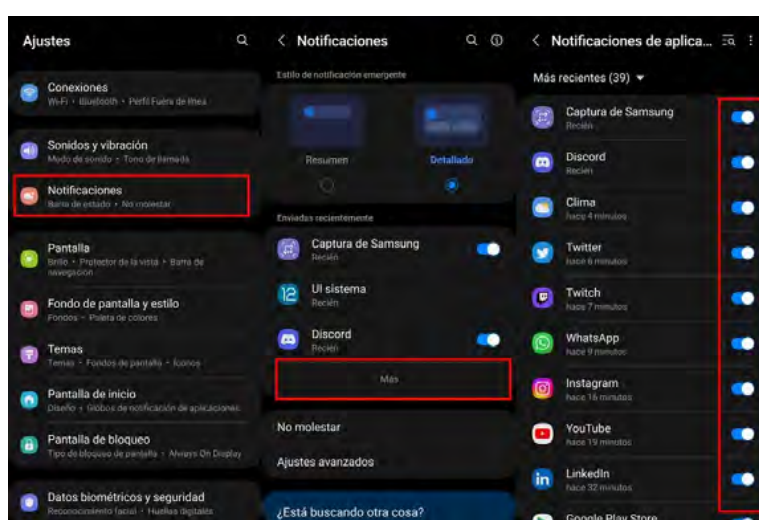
Ajustes

Conexiones
Wi-Fi • Bluetooth • Perfil Fuera de línea

Sonidos y vibración
Modo de sonido • Tono de llamada

Notificaciones
Barra de estado • No molestar

Pantalla
Brillo • Protector de la vista • Barra de navegación

Fondo de pantalla y estilo
Fondos • Paleta de colores

Temas
Temas • Fondos de pantalla • Iconos

Pantalla de inicio
Diseño • Globos de notificación de aplicaciones

Pantalla de bloqueo
Tipo de bloqueo de pantalla • Always On Display

Datos biométricos y seguridad
Reconocimiento facial • Huellas digitales

< Notificaciones

Estilo de notificación emergente

Resumen

Detallado

Enviadas recientemente

Captura de Samsung
Recién

UI sistema
Recién

Discord
Recién

Más

No molestar

Ajustes avanzados

¿Está buscando otra cosa?

< Notificaciones de aplica...

Más recientes (39)

Captura de Samsung
Recién

Discord
Recién

Clima
hace 4 minutos

Twitter
hace 6 minutos

Twitch
hace 7 minutos

WhatsApp
hace 9 minutos

Instagram
hace 16 minutos

YouTube
hace 19 minutos

LinkedIn
hace 32 minutos

Google Play Store